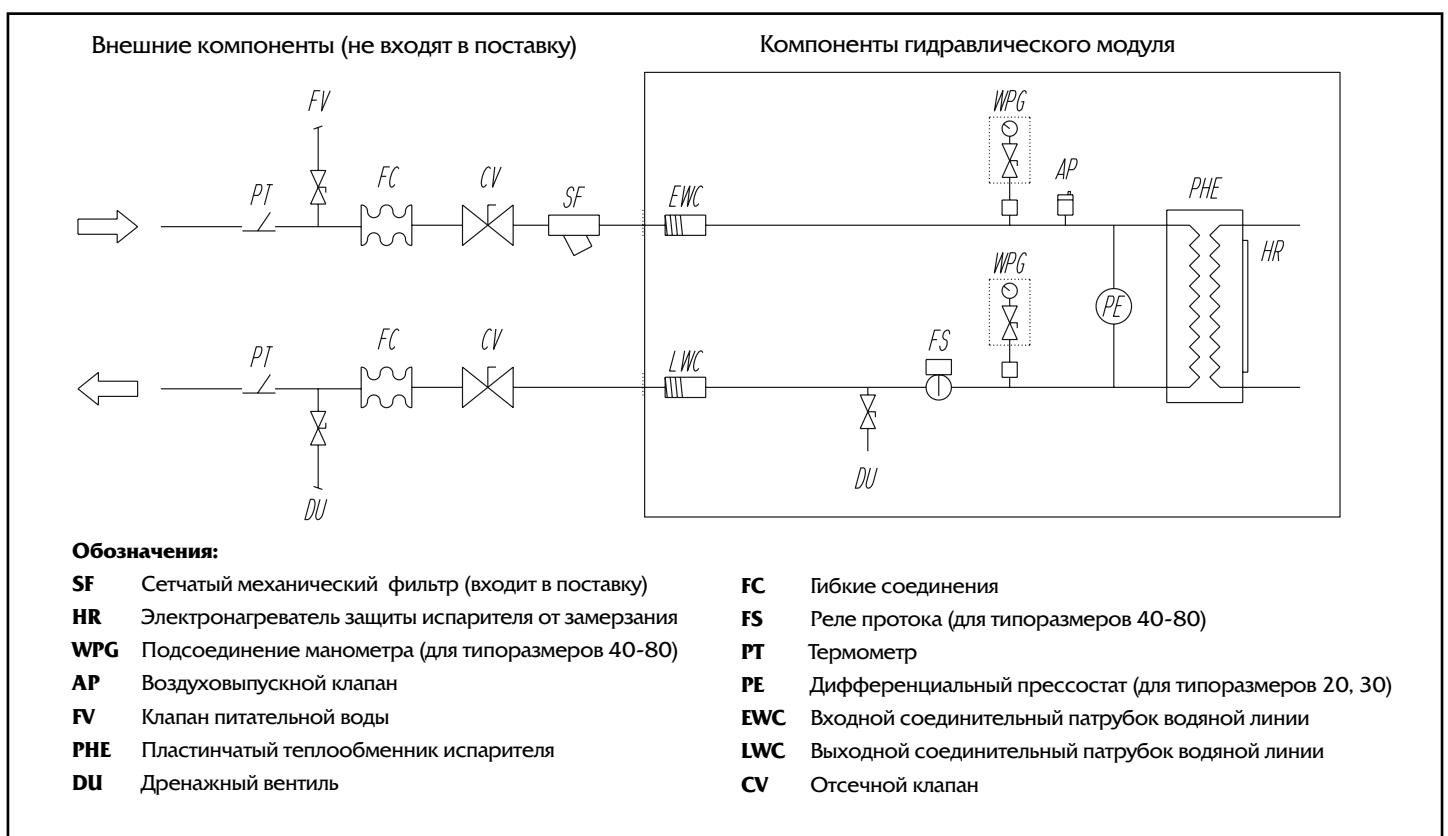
Внешние компоненты (не входят в поставку)

Компоненты гидравлического модуля

FV

PT

FC

CV

SF

EWC

WPG

AP

PHE

HR

WPG

PE

PT

FC

CV

LWC

FS

DU

DU

**Обозначения:**

**SF** Сетчатый механический фильтр (входит в поставку)
**HR** Электронагреватель защиты испарителя от замерзания
**WPG** Подсоединение манометра (для типоразмеров 40-80)
**AP** Воздуховыпускной клапан
**FV** Клапан питательной воды
**PHE** Пластинчатый теплообменник испарителя
**DU** Дренажный вентиль

**FC** Гибкие соединения
**FS** Реле протока (для типоразмеров 40-80)
**PT** Термометр
**PE** Дифференциальный прессостат (для типоразмеров 20, 30)
**EWC** Входной соединительный патрубок водяной линии
**LWC** Выходной соединительный патрубок водяной линии
**CV** Отсечной клапан